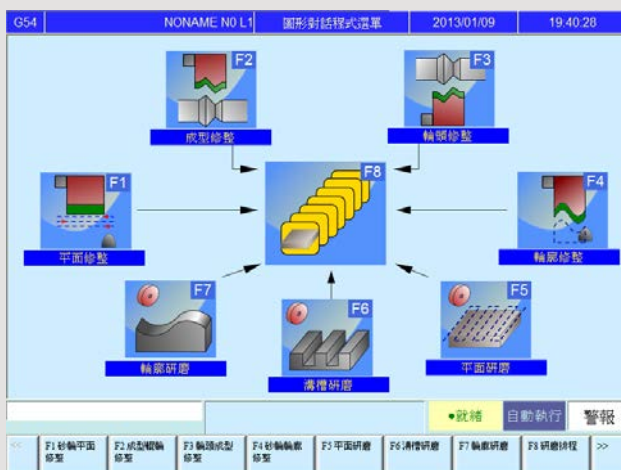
G54 NONAME N0 L1 圖形對話程式選單 2013/01/09 19:40:28

F2
成型修整

F3
輪類修整

F1
平面修整

F8

F4
輪廓修整

F7
輪廓研磨

F6
溝槽研磨

F5
平面研磨

●就緒 自動執行 警報

<< F1 砂輪平面修整 F2 成型砂輪修整 F3 輪類成型修整 F4 砂輪輪廓修整 F5 平面研磨 F6 溝槽研磨 F7 輪廓研磨 F8 研磨排程 >>